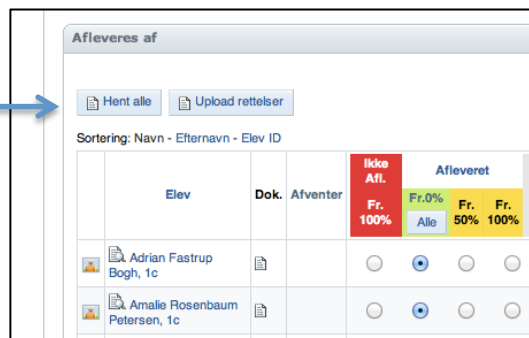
Afleveres af

Hent alle | Upload rettelser

Sortering: Navn - Efternavn - Elev ID

| | Elev | Dok. | Afventer | Ikke Afl. Fr. 100% | Afleveret Fr.0% Alle | Fr. 50% | Fr. 100% |
|---|---|---|---|---|---|---|---|
| | Adrian Fastrup Bogh, 1c | | | | | | |
| | Amalie Rosenbaum Petersen, 1c | | | | | | |